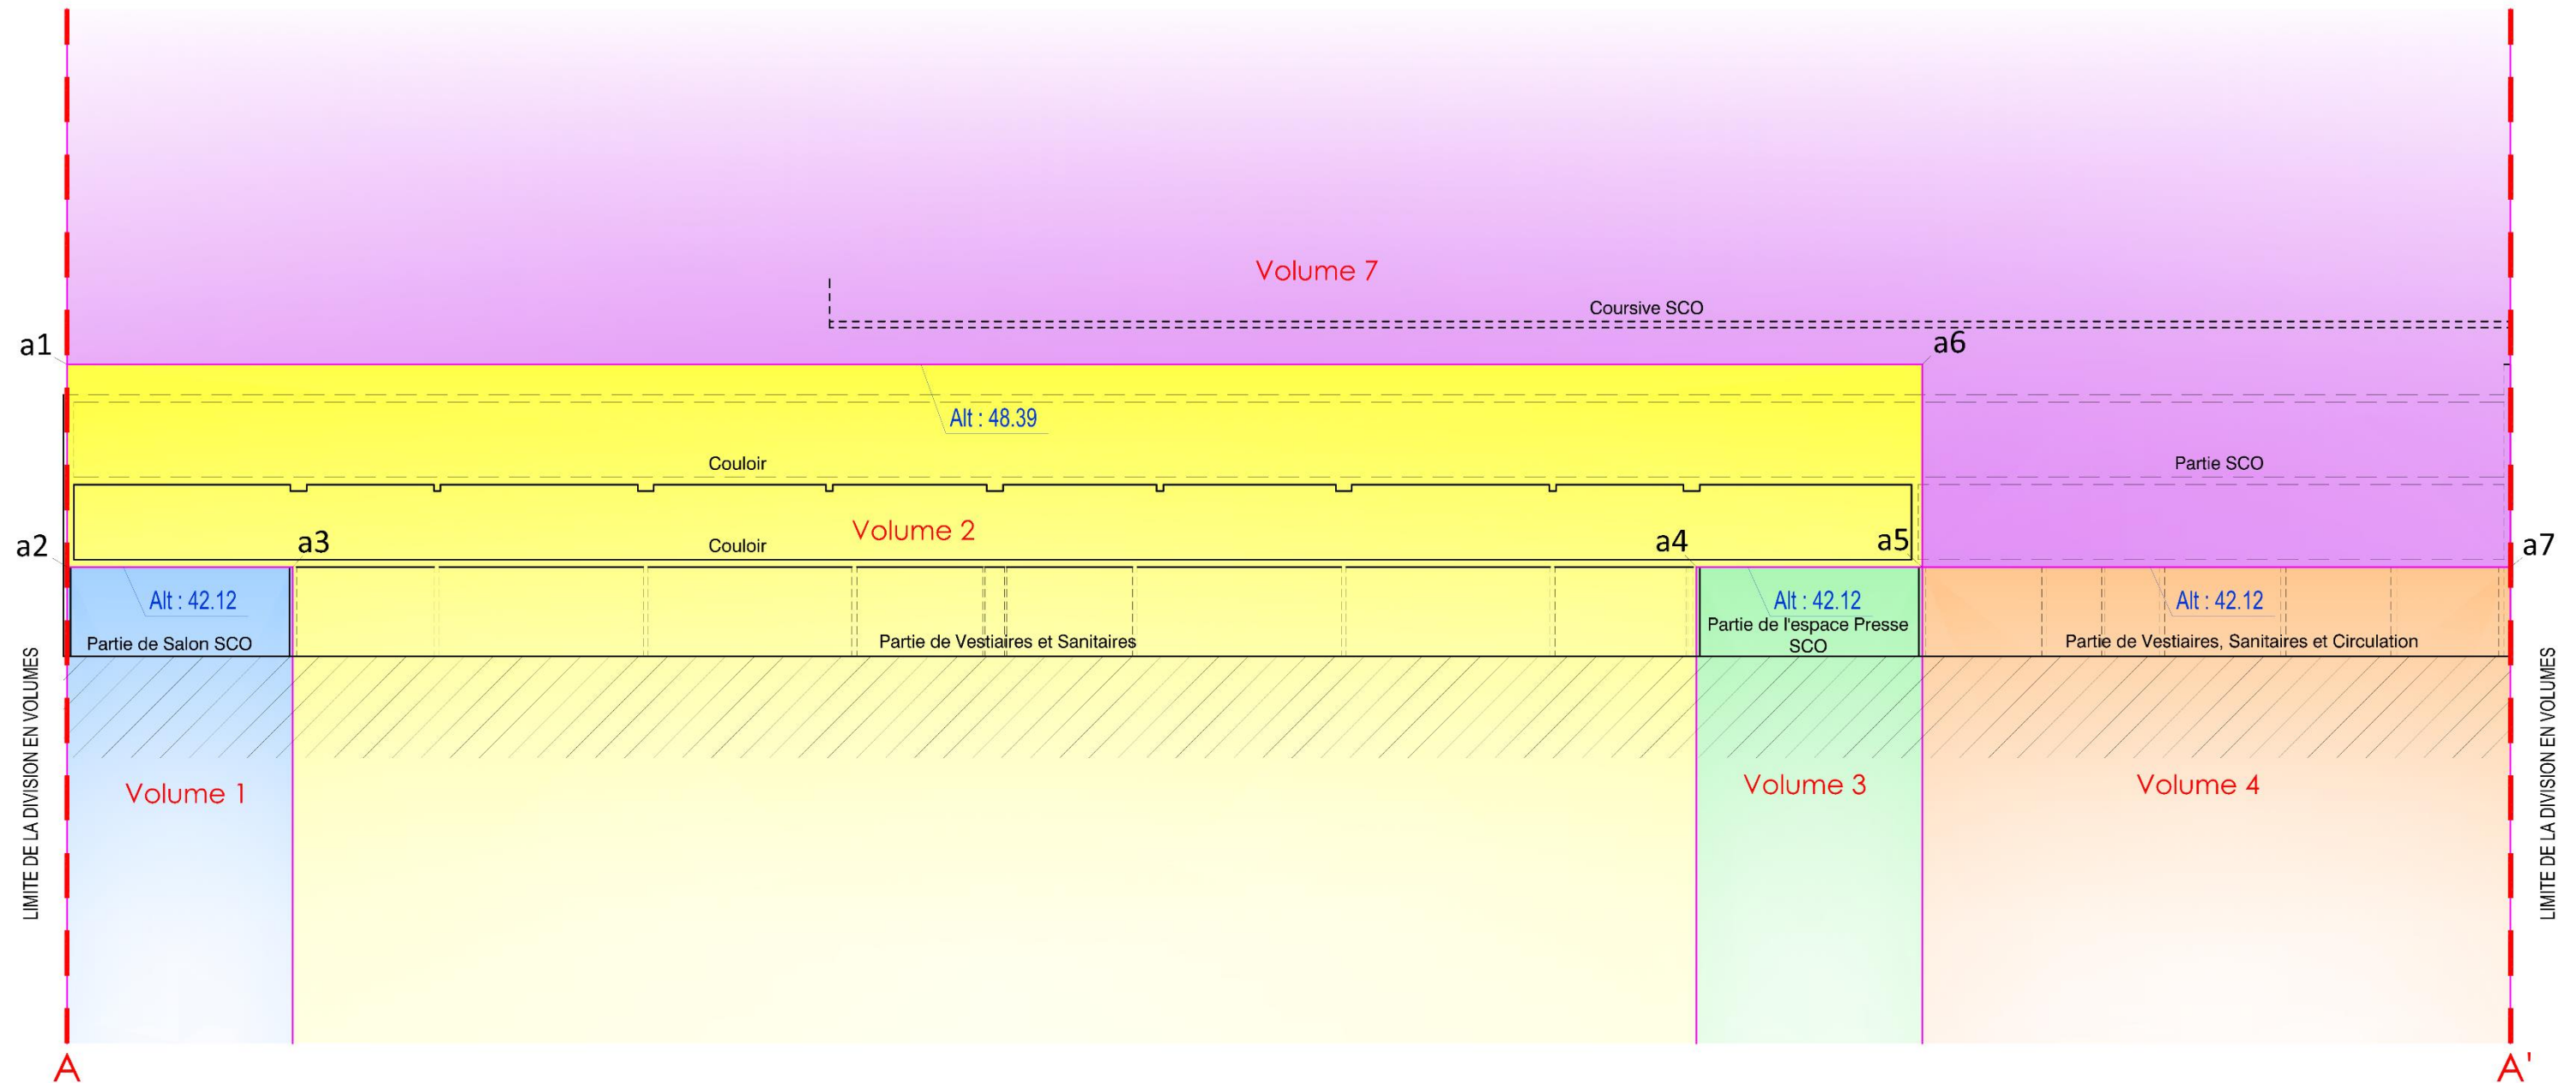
Volume 7

Coursive SCO

a1

a6

Alt : 48.39

Couloir

Partie SCO

Volume 2

a2

a3

Couloir

a4

a5

a7

Alt : 42.12

Alt : 42.12

Alt : 42.12

Partie de Salon SCO

Partie de Vestiaires et Sanitaires

Partie de l'espace Presse SCO

Partie de Vestiaires, Sanitaires et Circulation

LIMITE DE LA DIVISION EN VOLUMES

Volume 1

Volume 3

Volume 4

LIMITE DE LA DIVISION EN VOLUMES

A

A'